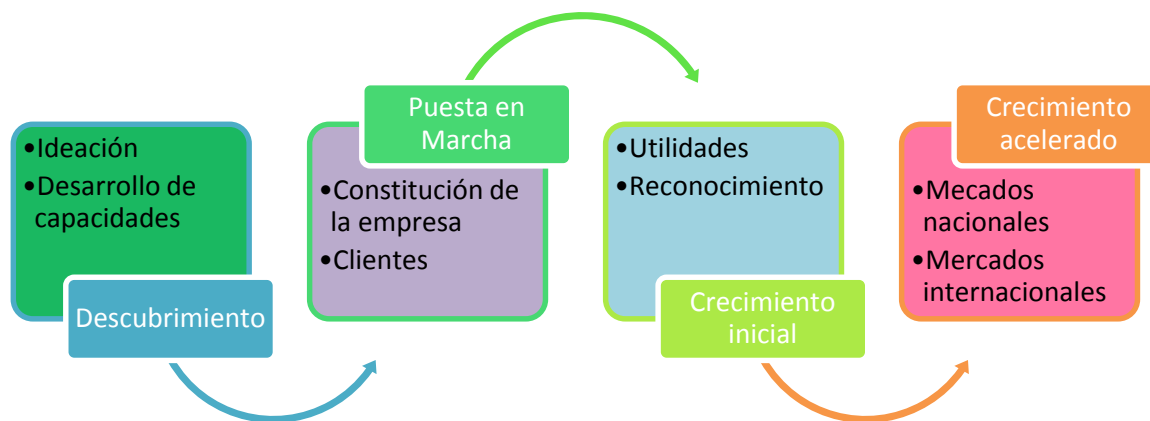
•Ideación
•Desarrollo de capacidades

Descubrimiento

Puesta en Marcha

•Constitución de la empresa
•Clientes

•Utilidades
•Reconocimiento

Crecimiento inicial

Crecimiento acelerado

•Mecados nacionales
•Mercados internacionales